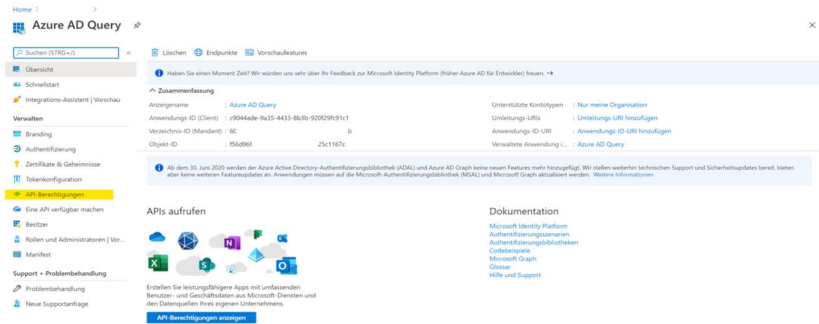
Home >

Azure AD Query

Suchen (STRG+/)

Übersicht
Schnellstart
Integrations-Assistent | Vorschau

Verwalten

Branding
Authentifizierung
Zertifikate & Geheimnisse
Tokenkonfiguration
API-Berechtigungen
Eine API verfügbar machen
Besitzer
Rollen und Administratoren | Vor...
Manifest

Support + Problembehandlung

Problembehandlung
Neue Supportanfrage

Löschen  Endpunkte  Vorschaufeatures

Haben Sie einen Moment Zeit? Wir würden uns sehr über Ihr Feedback zur Microsoft Identity Platform (früher Azure AD für Entwickler) freuen. →

Zusammenfassung

| | | | |
|---|---|---|---|
| Anzeigename | : Azure AD Query | Unterstützte Kontotypen | : Nur meine Organisation |
| Anwendungs-ID (Client) | : c9044ade-9a35-4433-8b3b-920f29fc91c1 | Umleitungs-URIs | : Umleitungs-URI hinzufügen |
| Verzeichnis-ID (Mandant) | : 6C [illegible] b | Anwendungs-ID-URI | : Anwendungs-ID-URI hinzufügen |
| Objekt-ID | : f56d96f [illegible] 25c1167c | Verwaltete Anwendung i... | : Azure AD Query |

Ab dem 30. Juni 2020 werden der Azure Active Directory-Authentifizierungsbibliothek (ADAL) und Azure AD Graph keine neuen Features mehr hinzugefügt. Wir stellen weiterhin technischen Support und Sicherheitsupdates bereit, bieten aber keine weiteren Featureupdates an. Anwendungen müssen auf die Microsoft-Authentifizierungsbibliothek (MSAL) und Microsoft Graph aktualisiert werden. Weitere Informationen

APIs aufrufen

Erstellen Sie leistungsfähigere Apps mit umfassenden Benutzer- und Geschäftsdaten aus Microsoft-Diensten und den Datenquellen Ihres eigenen Unternehmens.

API-Berechtigungen anzeigen

Dokumentation

Microsoft Identity Platform
Authentifizierungsszenarien
Authentifizierungsbibliotheken
Codebeispiele
Microsoft Graph
Glossar
Hilfe und Support